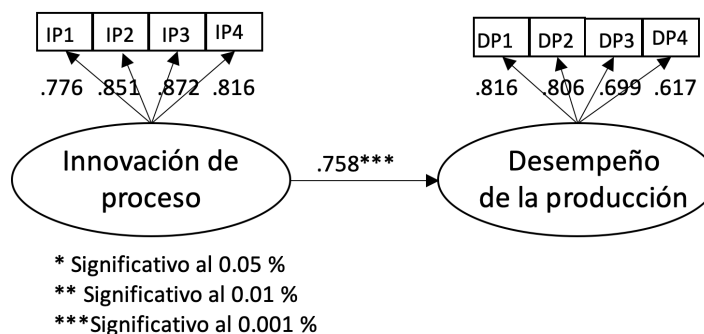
IP1 IP2 IP3 IP4

.776 .851 .872 .816

Innovación de proceso

.758***

DP1 DP2 DP3 DP4

.816 .806 .699 .617

Desempeño de la producción

* Significativo al 0.05 %
** Significativo al 0.01 %
***Significativo al 0.001 %